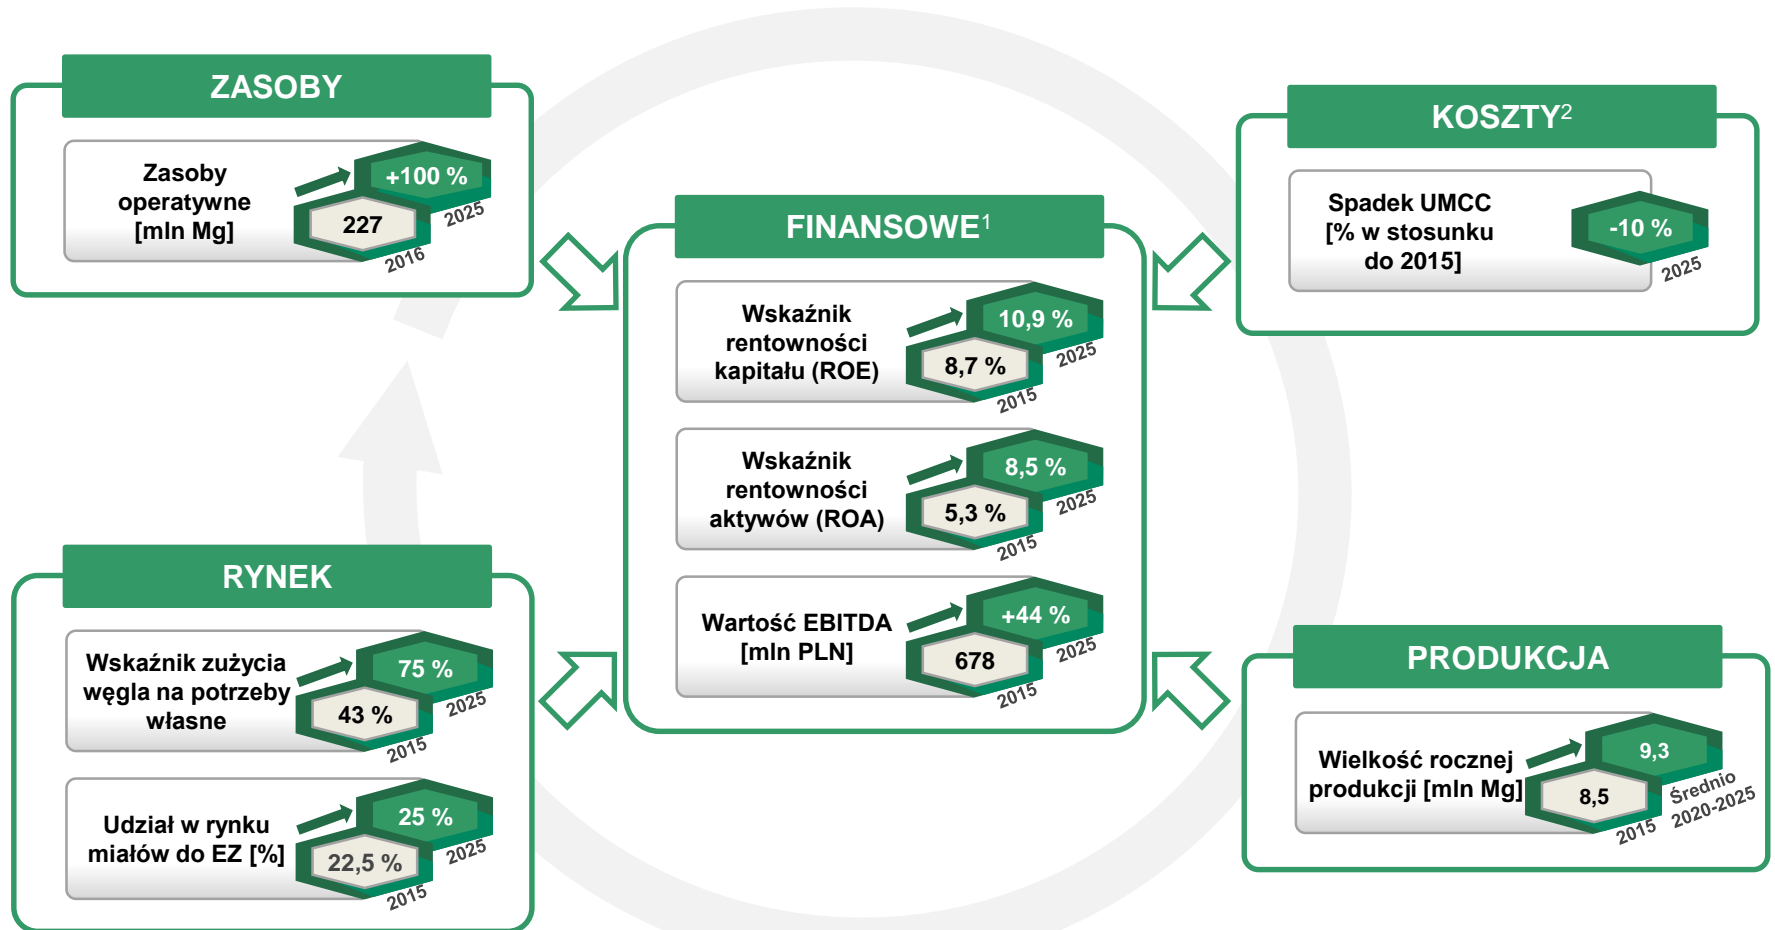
ZASOBY

Zasoby operatywne [mln Mg]

+100 %
227
2025
2016

FINANSOWE$^1$

Wskaźnik rentowności kapitału (ROE)

10,9 %
8,7 %
2025
2015

Wskaźnik rentowności aktywów (ROA)

8,5 %
5,3 %
2025
2015

Wartość EBITDA [mln PLN]

+44 %
678
2025
2015

KOSZTY$^2$

Spadek UMCC [% w stosunku do 2015]

-10 %
2025

RYNEK

Wskaźnik zużycia węgla na potrzeby własne

75 %
43 %
2025
2015

Udział w rynku miałów do EZ [%]

25 %
22,5 %
2025
2015

PRODUKCJA

Wielkość rocznej produkcji [mln Mg]

9,3
8,5
Średnio 2020-2025
2015